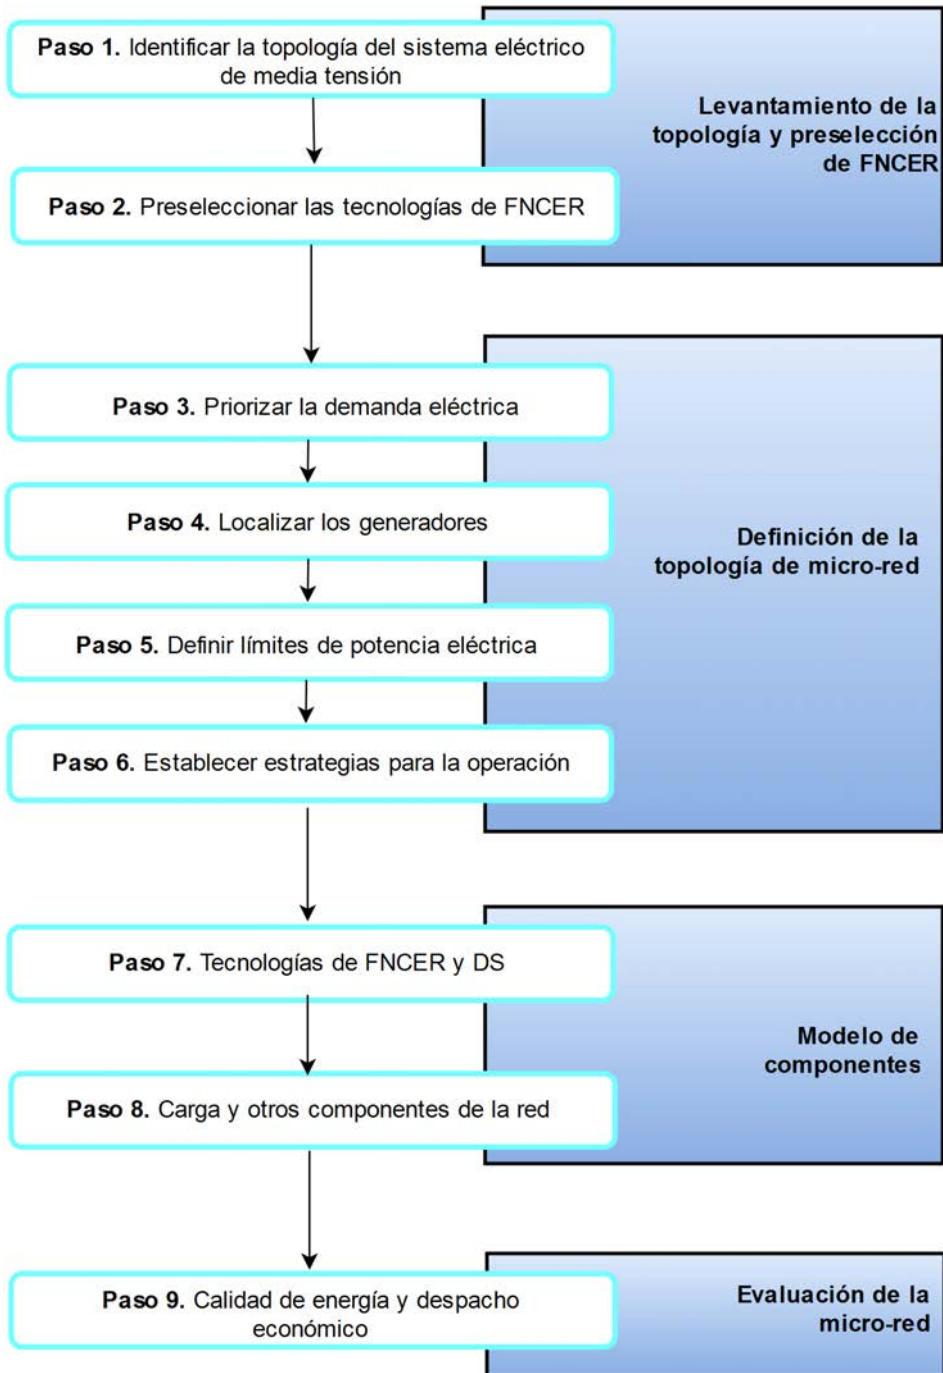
Paso 1. Identificar la topología del sistema eléctrico de media tensión

Paso 2. Preseleccionar las tecnologías de FNCER

Levantamiento de la topología y preselección de FNCER

Paso 3. Priorizar la demanda eléctrica

Paso 4. Localizar los generadores

Paso 5. Definir límites de potencia eléctrica

Paso 6. Establecer estrategias para la operación

Definición de la topología de micro-red

Paso 7. Tecnologías de FNCER y DS

Paso 8. Carga y otros componentes de la red

Modelo de componentes

Paso 9. Calidad de energía y despacho económico

Evaluación de la micro-red